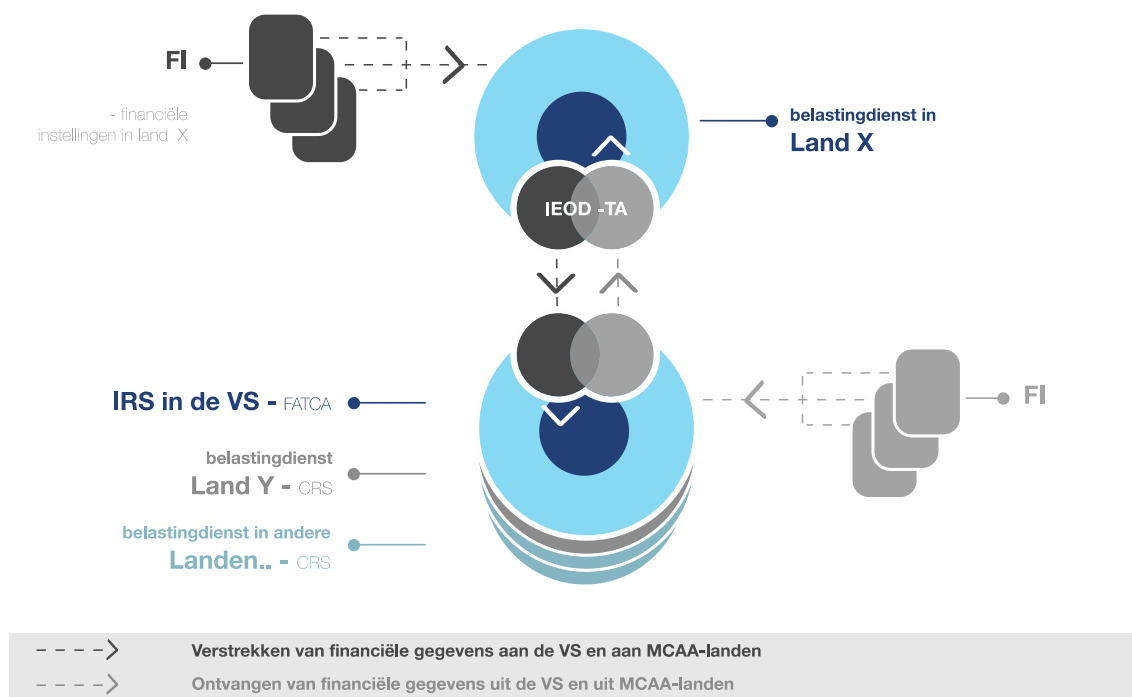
FI

- financiële instellingen in land X

belastingdienst in
Land X

IEOD -TA

IRS in de VS - FATCA

belastingdienst
Land Y - CRS

belastingdienst in andere
Landen.. - CRS

FI

Verstrekken van financiële gegevens aan de VS en aan MCAA-landen

Ontvangen van financiële gegevens uit de VS en uit MCAA-landen